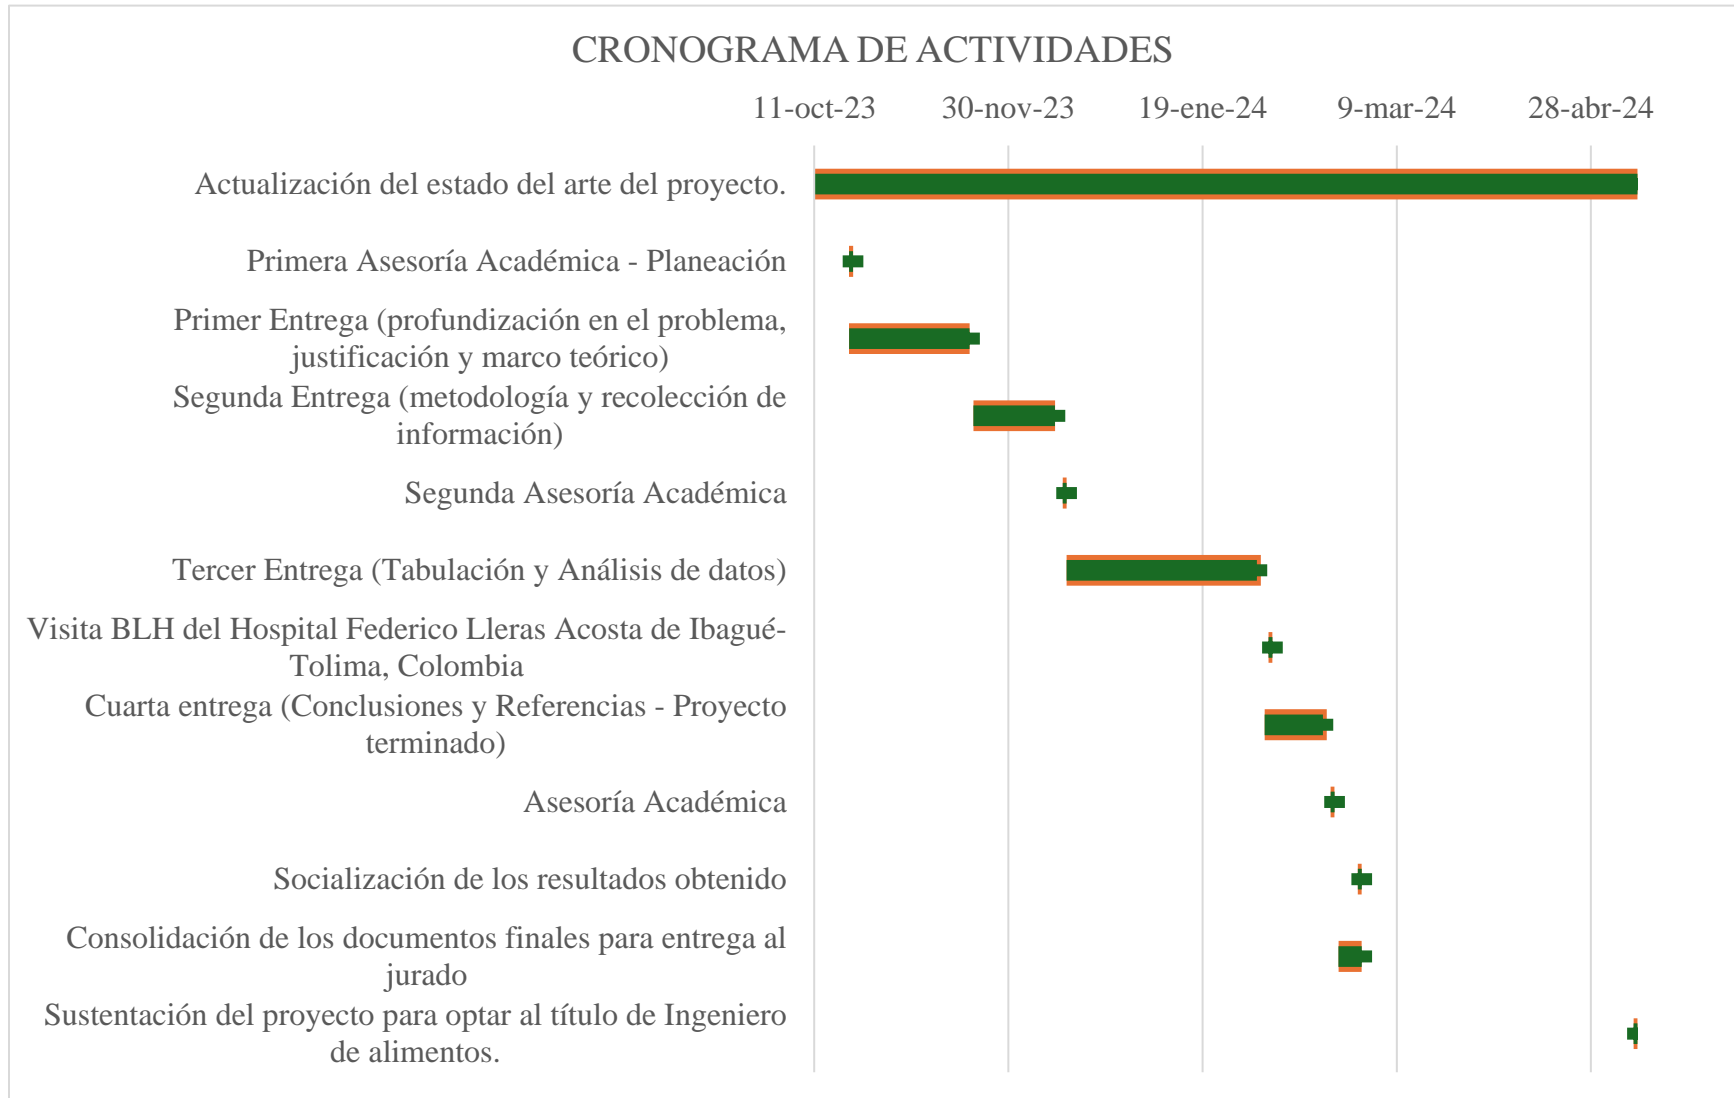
CRONOGRAMA DE ACTIVIDADES

11-oct-23
30-nov-23
19-ene-24
9-mar-24
28-abr-24

Actualización del estado del arte del proyecto.
Primera Asesoría Académica - Planeación
Primer Entrega (profundización en el problema, justificación y marco teórico)
Segunda Entrega (metodología y recolección de información)
Segunda Asesoría Académica
Tercer Entrega (Tabulación y Análisis de datos)
Visita BLH del Hospital Federico Lleras Acosta de Ibagué-Tolima, Colombia
Cuarta entrega (Conclusiones y Referencias - Proyecto terminado)
Asesoría Académica
Socialización de los resultados obtenido
Consolidación de los documentos finales para entrega al jurado
Sustentación del proyecto para optar al título de Ingeniero de alimentos.